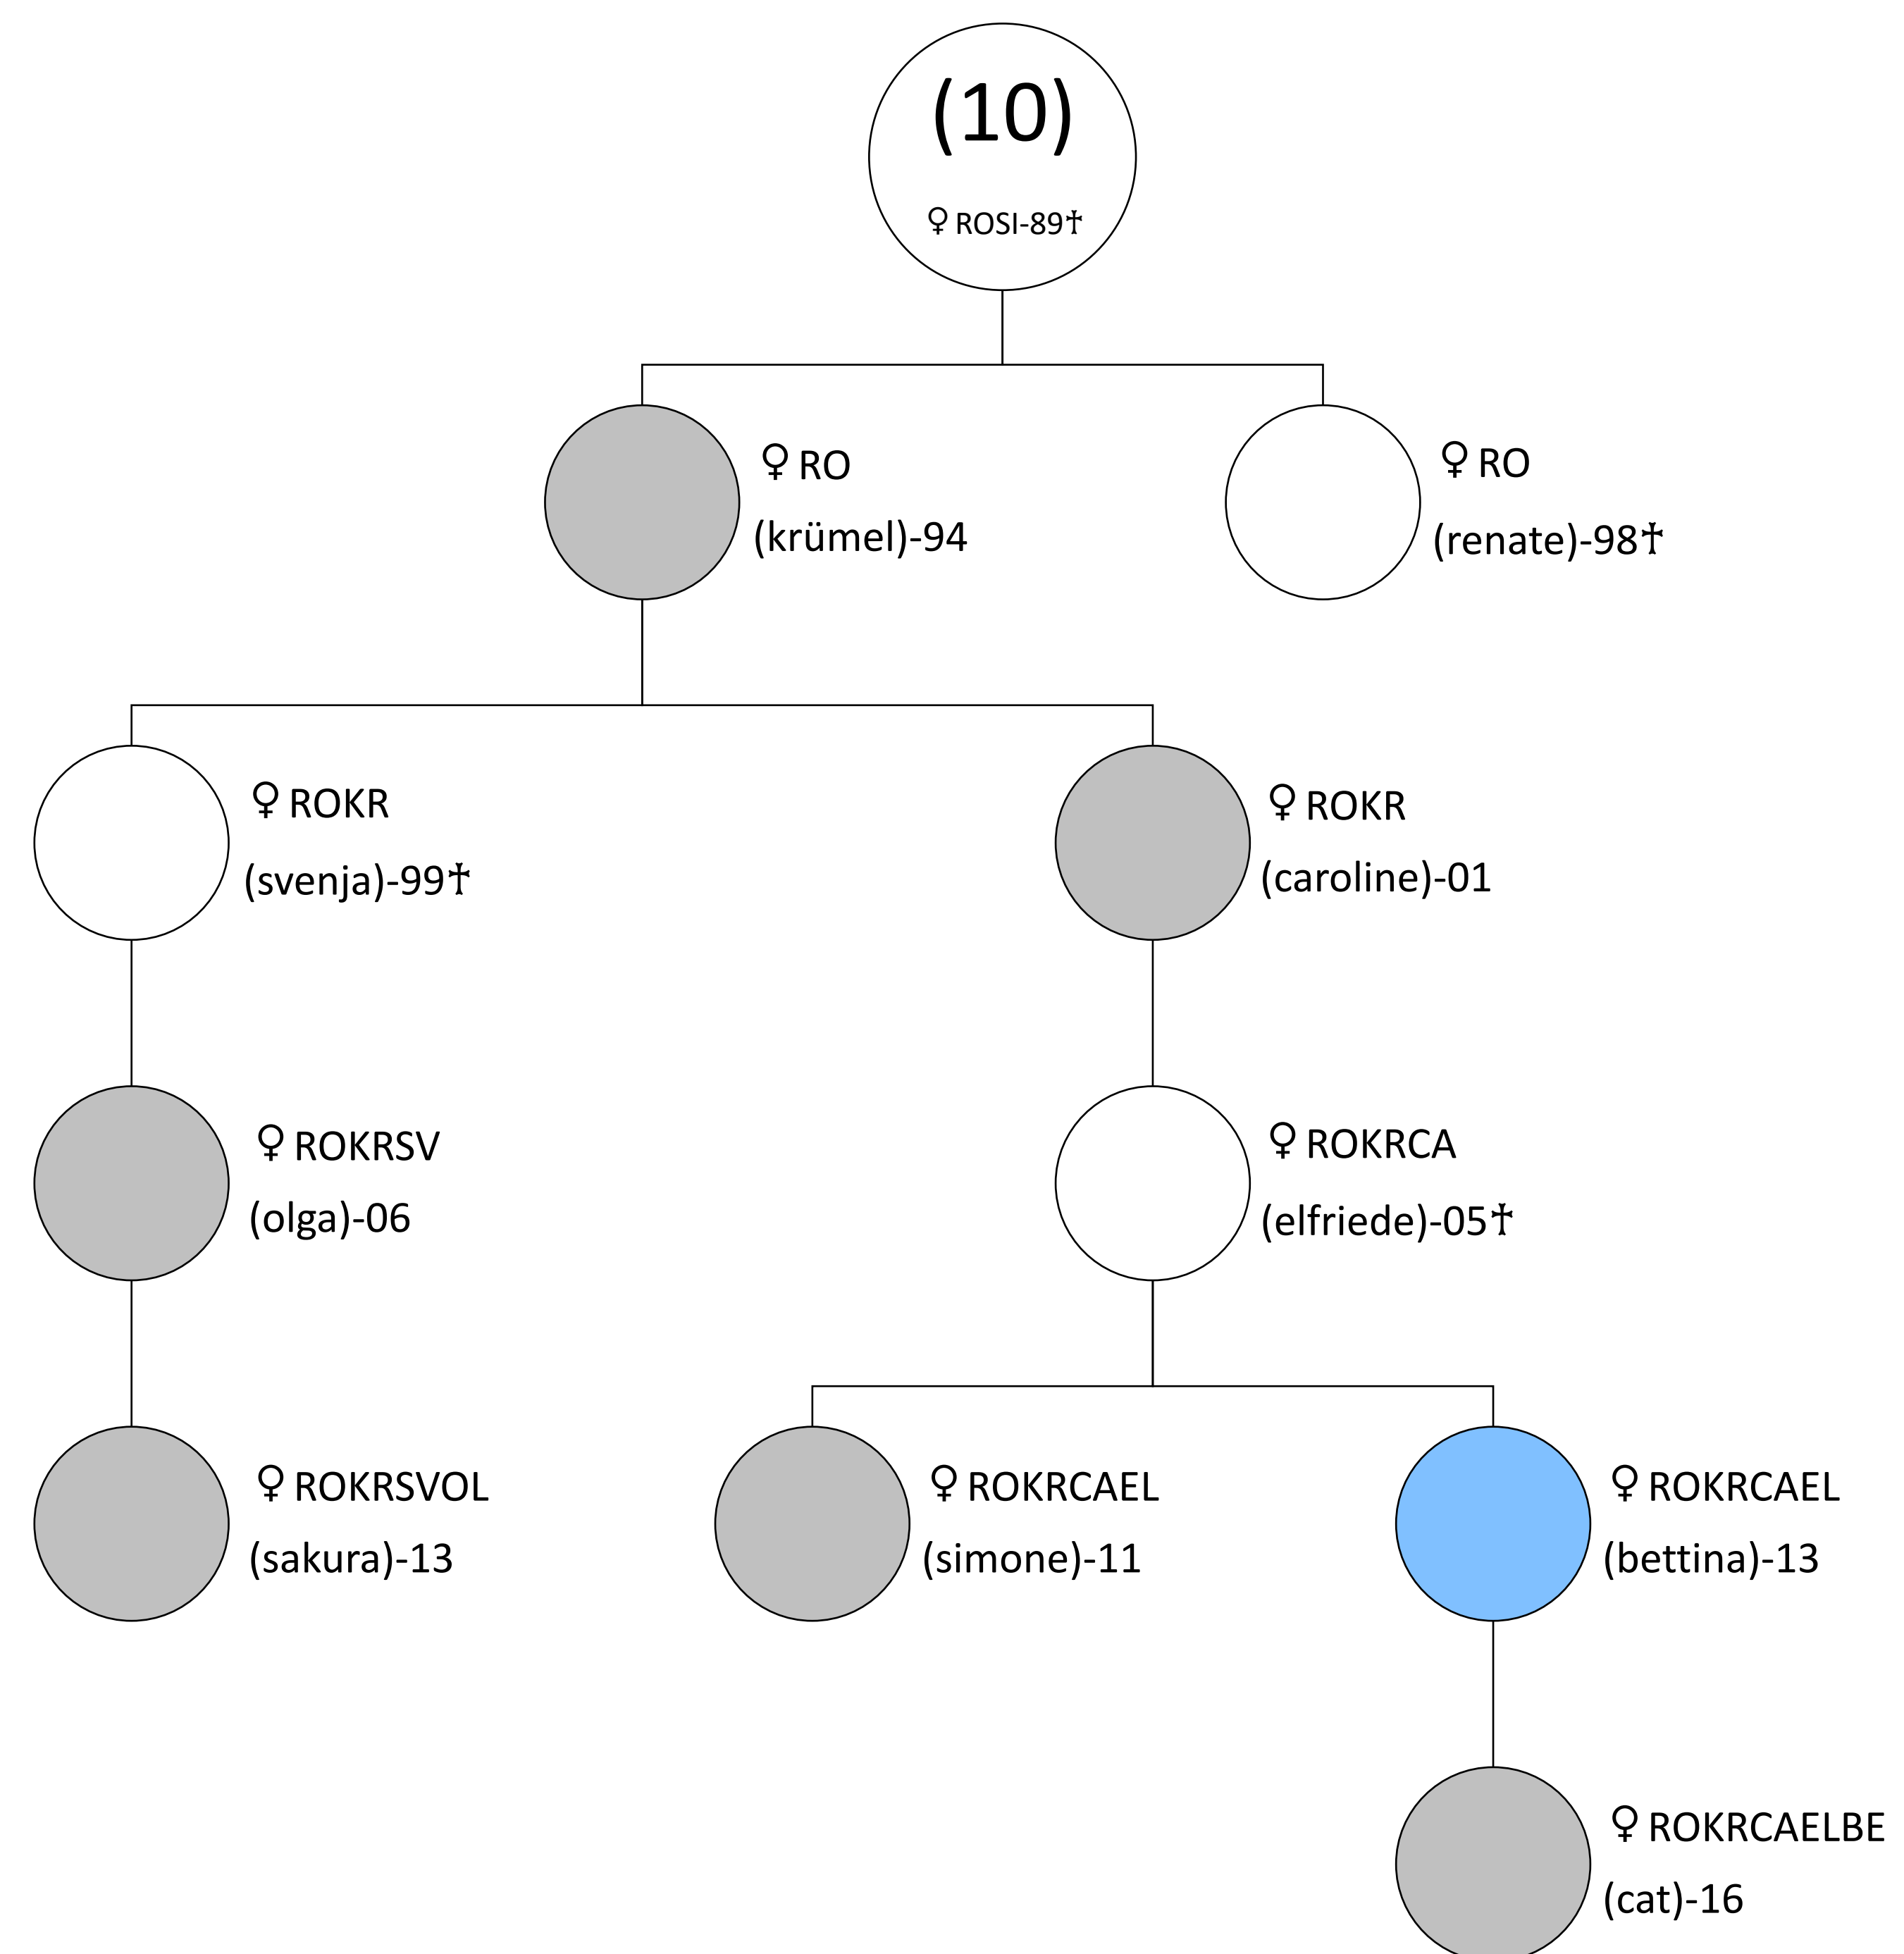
(10)

♀ROSI-89†

♀RO
(krümel)-94

♀RO
(renate)-98†

♀ROKR
(svenja)-99†

♀ROKR
(caroline)-01

♀ROKRSV
(olga)-06

♀ROKRCA
(elfriede)-05†

♀ROKRSVOL
(sakura)-13

♀ROKRCAEL
(simone)-11

♀ROKRCAEL
(bettina)-13

♀ROKRCAELBE
(cat)-16